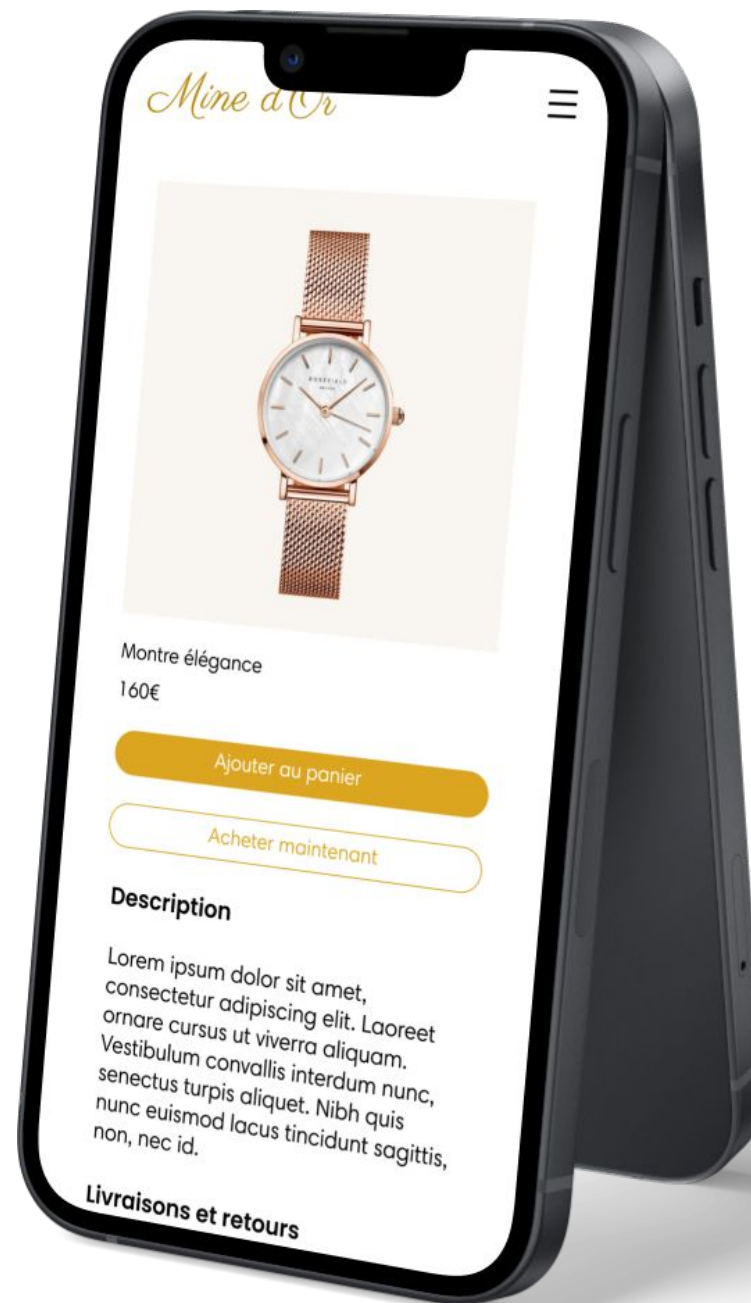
Mine d'Or

ROSEFIELD

Montre élégance

160€

Ajouter au panier

Acheter maintenant

Description

Lorem ipsum dolor sit amet, consectetur adipiscing elit. Laoreet ornare cursus ut viverra aliquam. Vestibulum convallis interdum nunc, senectus turpis aliquet. Nibh quis nunc euismod lacus tincidunt sagittis, non, nec id.

Livraisons et retours